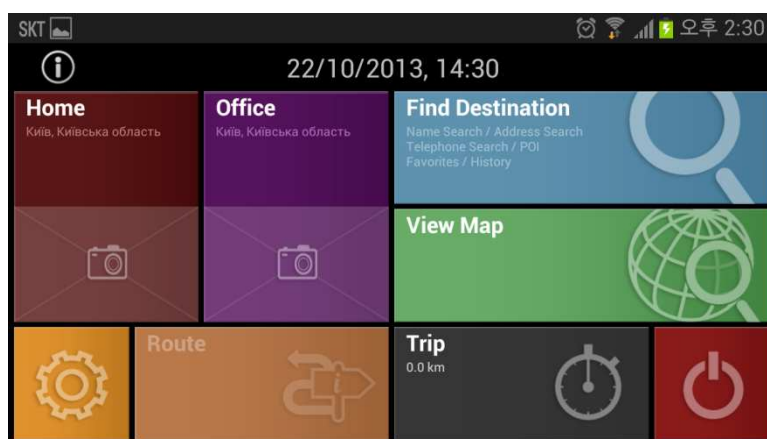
SKT
오후 2:30
22/10/2013, 14:30
Home
Київ, Київська область
Office
Київ, Київська область
Find Destination
Name Search / Address Search
Telephone Search / POI
Favorites / History
View Map
Route
Trip
0.0 km